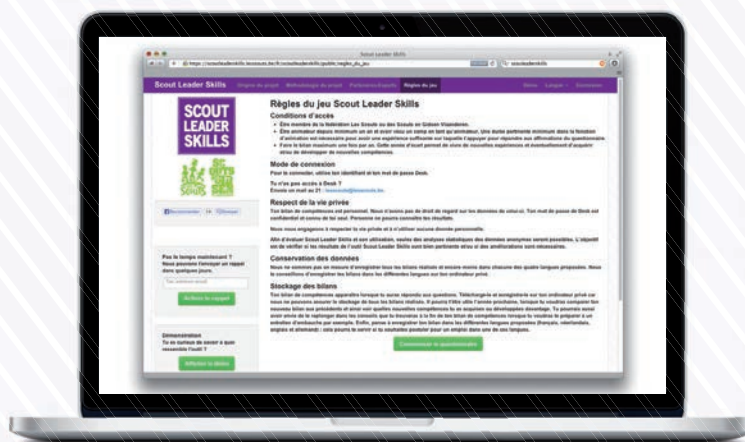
Scout Leader Skills

https://scoutleaderskills.lescouts.be/fr/scoutleaderskills/public/regles_du_jeu

Scout Leader Skills

SCOUT LEADER SKILLS

Règles du jeu Scout Leader Skills

Conditions d'accès

Mode de connexion

Tu n'as pas accès à Desk ?

Respect de la vie privée

Conservation des données

Stockage des bilans

Pas le temps maintenant ? Nous pouvons t'envoyer un rappel dans quelques jours.

Activer le rappel

Démonstration
Tu es curieux de savoir à quoi ressemble l'outil ?

Afficher la démo

Commencer le questionnaire

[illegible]